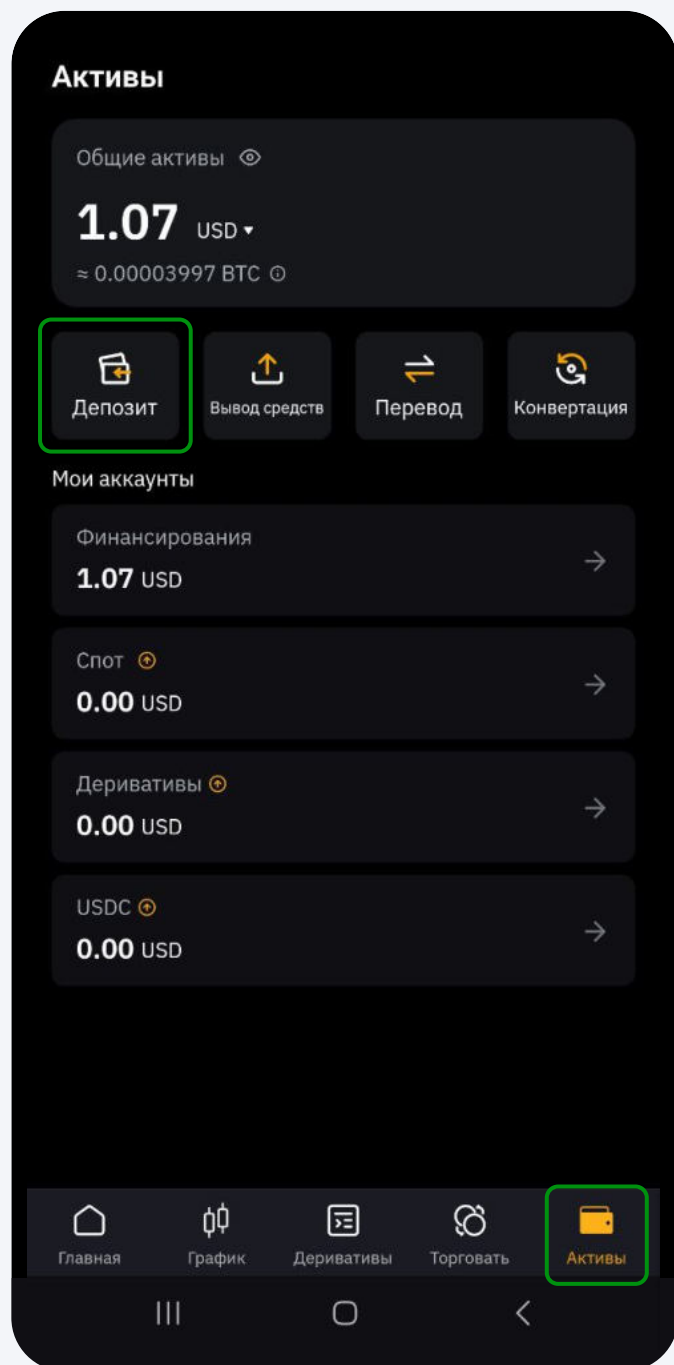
Активы

Общие активы

1.07 USD ▾

≈ 0.00003997 BTC

Депозит

Вывод средств

Перевод

Конвертация

Мои аккаунты

Финансирования
1.07 USD

Спот
0.00 USD

Деривативы
0.00 USD

USDC
0.00 USD

Главная

График

Деривативы

Торговать

Активы